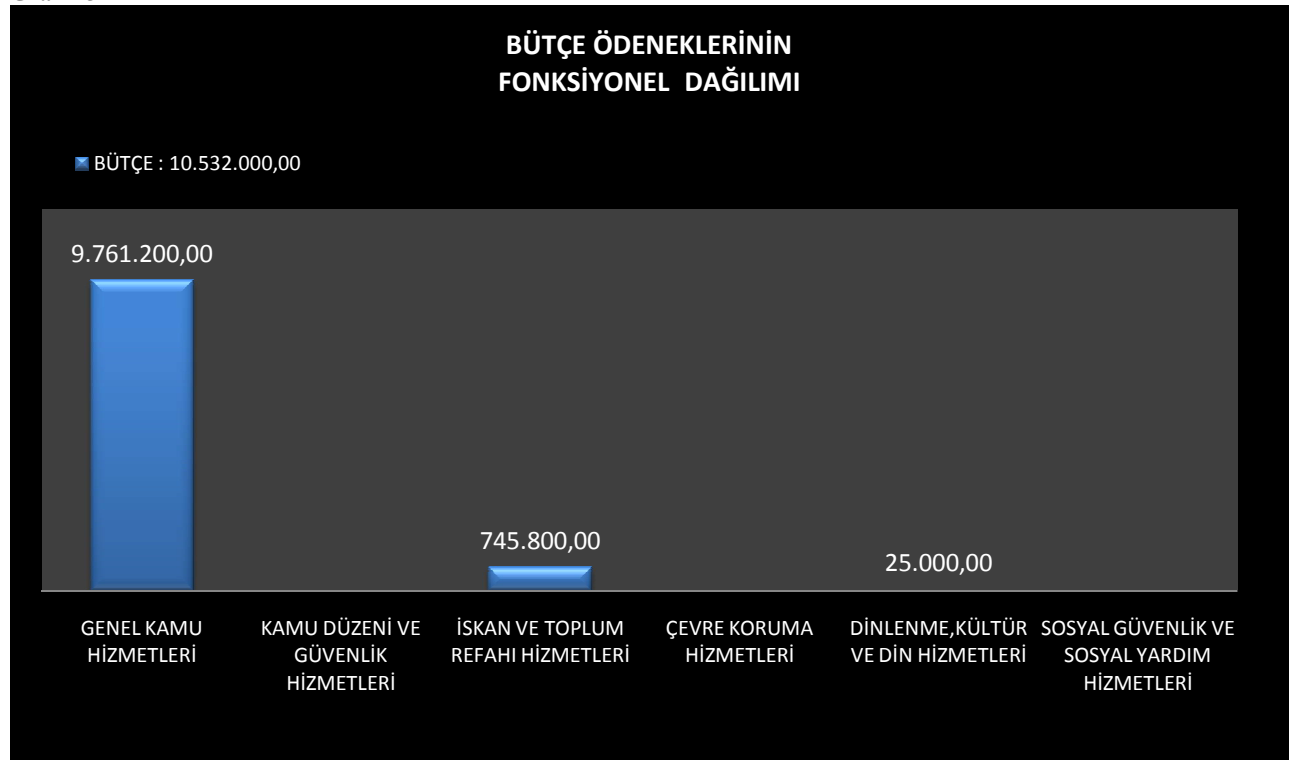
BÜTÇE ÖDENEKLERİNİN
FONKSİYONEL DAĞILIMI

BÜTÇE : 10.532.000,00

9.761.200,00

745.800,00

25.000,00

GENEL KAMU HİZMETLERİ

KAMU DÜZENİ VE GÜVENLİK HİZMETLERİ

İSKAN VE TOPLUM REFAHI HİZMETLERİ

ÇEVRE KORUMA HİZMETLERİ

DİNLENME,KÜLTÜR VE DİN HİZMETLERİ

SOSYAL GÜVENLİK VE SOSYAL YARDIM HİZMETLERİ